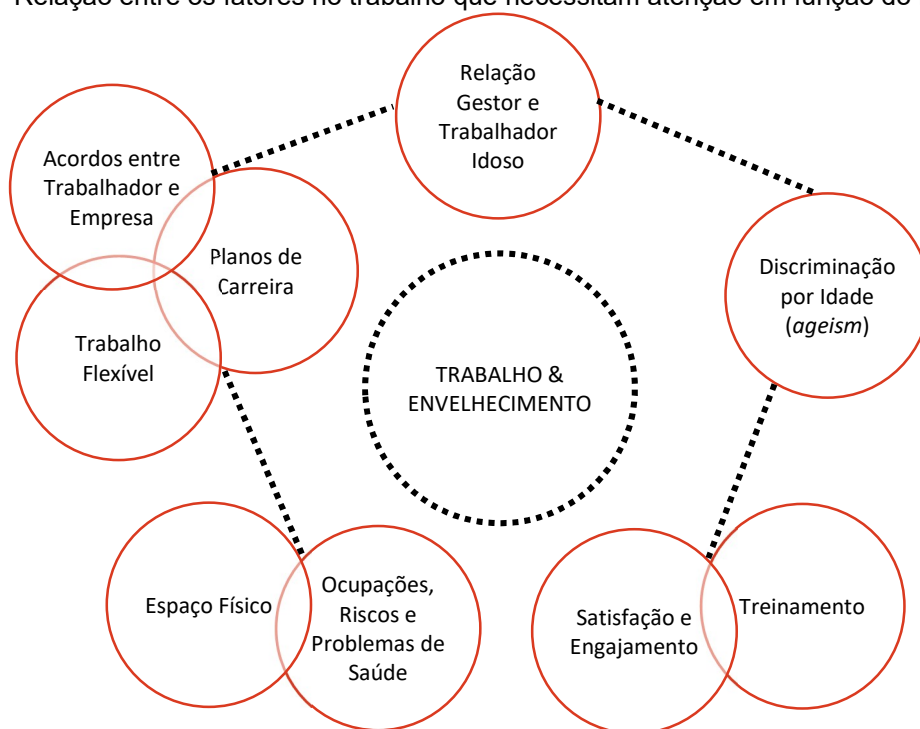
Relação Gestor e Trabalhador Idoso

Acordos entre Trabalhador e Empresa

Planos de Carreira

Trabalho Flexível

Discriminação por Idade (*ageism*)

TRABALHO & ENVELHECIMENTO

Espaço Físico

Ocupações, Riscos e Problemas de Saúde

Satisfação e Engajamento

Treinamento